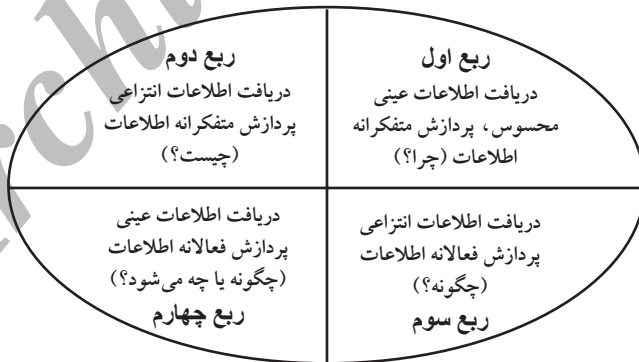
ربع اول
دریافت اطلاعات عینی محسوس، پردازش متفکرانه اطلاعات (چرا؟)

ربع دوم
دریافت اطلاعات انتزاعی پردازش متفکرانه اطلاعات (چیست؟)

دریافت اطلاعات انتزاعی پردازش فعالانه اطلاعات (چگونه؟)
ربع سوم

دریافت اطلاعات عینی پردازش فعالانه اطلاعات (چگونه یا چه می‌شود؟)
ربع چهارم